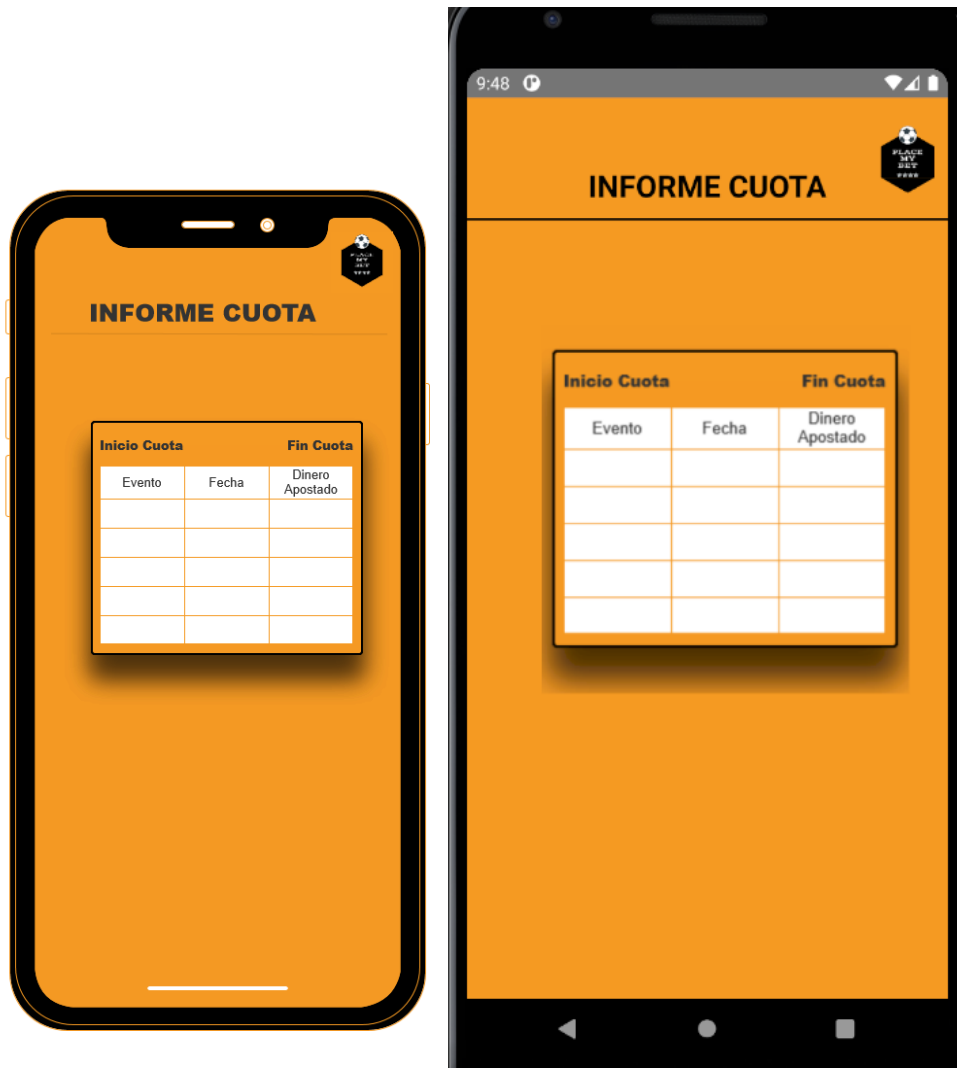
PLACE MY BET

INFORME CUOTA

Inicio Cuota Fin Cuota

| Evento | Fecha | Dinero Apostado |
|---|---|---|
| | | |
| | | |
| | | |
| | | |
| | | |

9:48

PLACE MY BET

INFORME CUOTA

Inicio Cuota Fin Cuota

| Evento | Fecha | Dinero Apostado |
|---|---|---|
| | | |
| | | |
| | | |
| | | |
| | | |